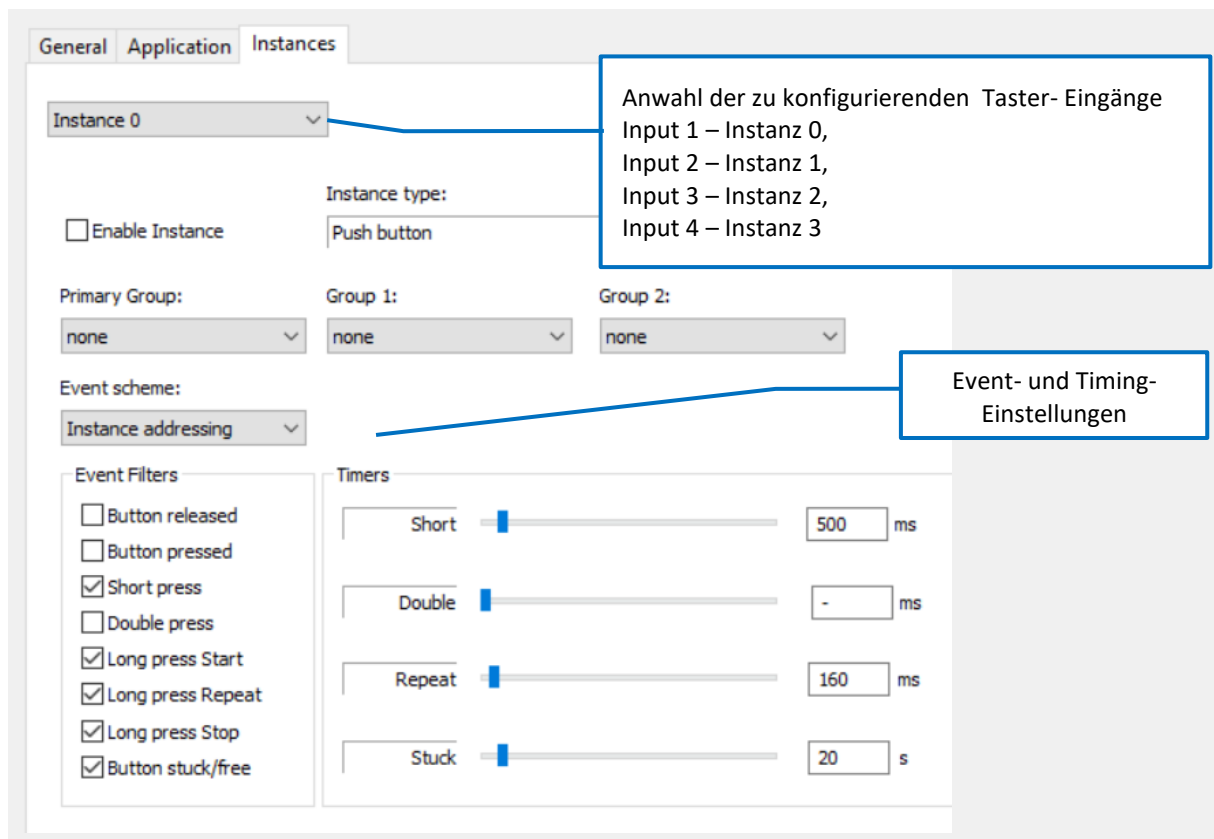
General Application Instances

Instance 0

Anwahl der zu konfigurierenden Taster- Eingänge
Input 1 – Instanz 0,
Input 2 – Instanz 1,
Input 3 – Instanz 2,
Input 4 – Instanz 3

Instance type:

Enable Instance

Push button

Primary Group:

none

Group 1:

none

Group 2:

none

Event scheme:

Instance addressing

Event- und Timing-Einstellungen

Event Filters

Button released
Button pressed
Short press
Double press
Long press Start
Long press Repeat
Long press Stop
Button stuck/free

Timers

Short 500 ms

Double - ms

Repeat 160 ms

Stuck 20 s